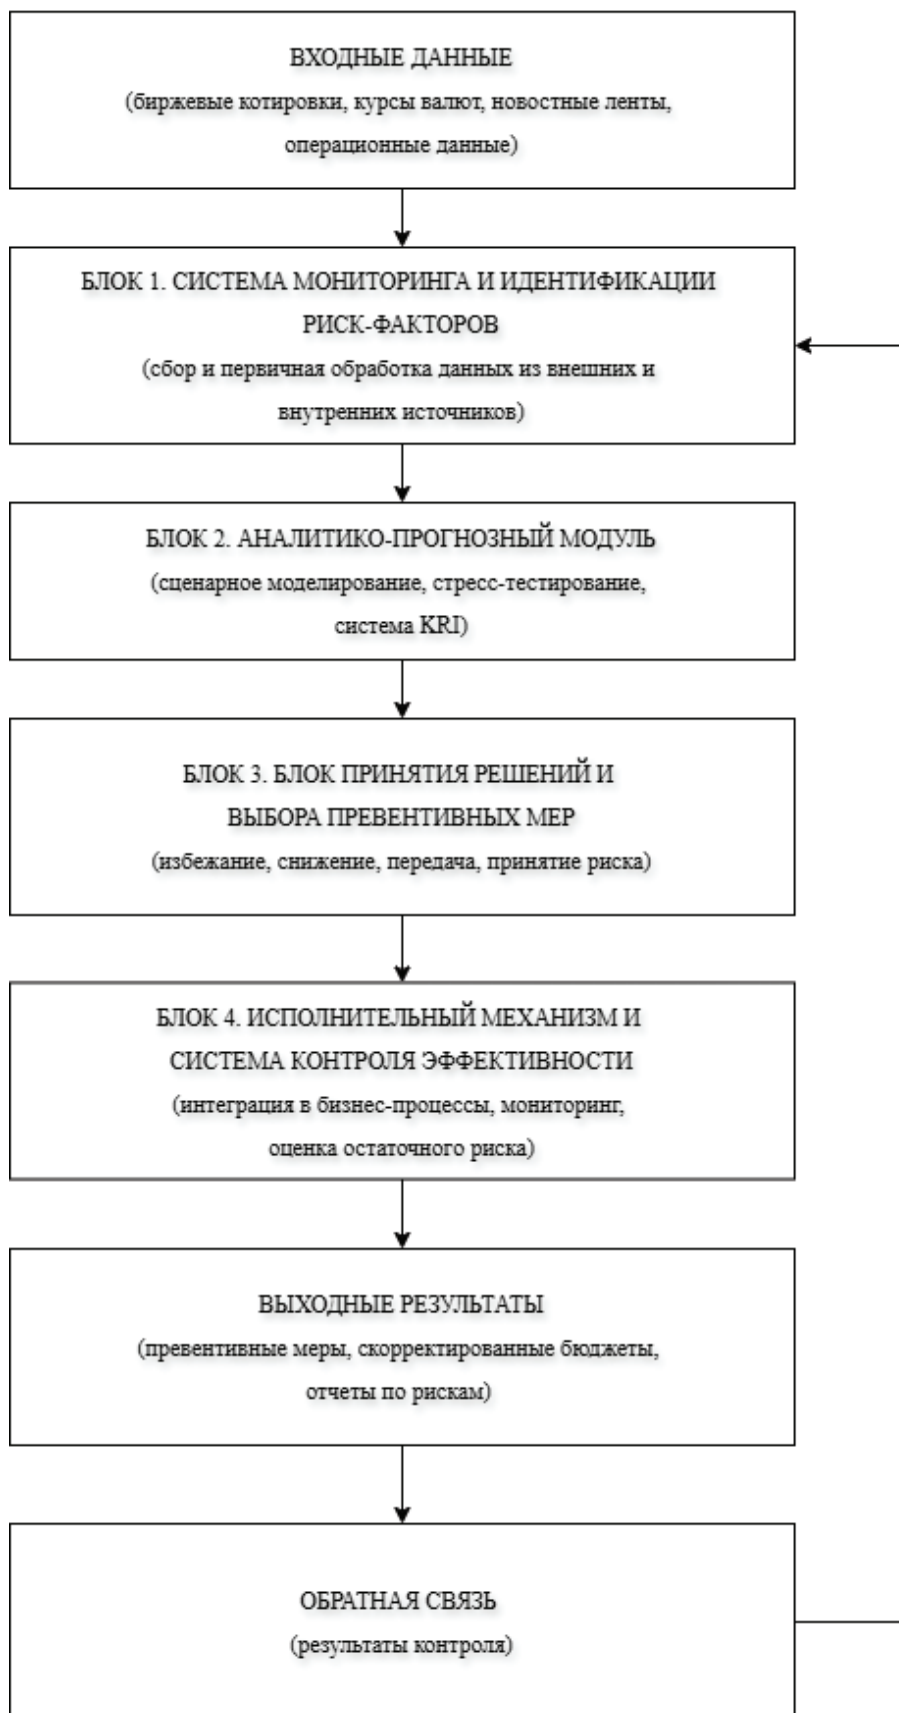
ВХОДНЫЕ ДАННЫЕ
(биржевые котировки, курсы валют, новостные ленты, операционные данные)

БЛОК 1. СИСТЕМА МОНИТОРИНГА И ИДЕНТИФИКАЦИИ РИСК-ФАКТОРОВ
(сбор и первичная обработка данных из внешних и внутренних источников)

БЛОК 2. АНАЛИТИКО-ПРОГНОЗНЫЙ МОДУЛЬ
(сценарное моделирование, стресс-тестирование, система KRI)

БЛОК 3. БЛОК ПРИНЯТИЯ РЕШЕНИЙ И ВЫБОРА ПРЕВЕНТИВНЫХ МЕР
(избежание, снижение, передача, принятие риска)

БЛОК 4. ИСПОЛНИТЕЛЬНЫЙ МЕХАНИЗМ И СИСТЕМА КОНТРОЛЯ ЭФФЕКТИВНОСТИ
(интеграция в бизнес-процессы, мониторинг, оценка остаточного риска)

ВЫХОДНЫЕ РЕЗУЛЬТАТЫ
(превентивные меры, скорректированные бюджеты, отчеты по рискам)

ОБРАТНАЯ СВЯЗЬ
(результаты контроля)